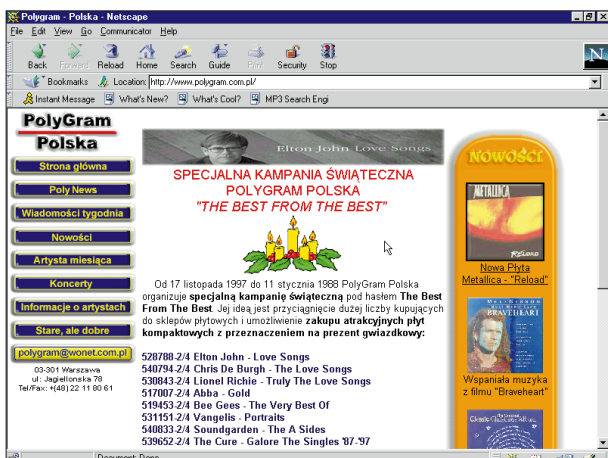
Polygram - Polska - Netscape

File Edit View Go Communicator Help

Back Forward Reload Home Search Guide Print Security Stop

Bookmarks Location: http://www.polygram.com.pl/

Instant Message What's New? What's Cool? MP3 Search Engi

PolyGram Polska

Strona główna

Poly News

Wiadomości tygodnia

Nowości

Artysta miesiąca

Koncerty

Informacje o artystach

Stare, ale dobre

polygram@wonet.com.pl

03-301 Warszawa
ul. Jagiellonska 78
Tel/Fax: +(48) 22 11 80 61

Elton John Love Songs

SPECJALNA KAMPANIA ŚWIĄTECZNA
POLYGRAM POLSKA
"THE BEST FROM THE BEST"

Od 17 listopada 1997 do 11 stycznia 1988 PolyGram Polska organizuje **specjalną kampanię świąteczną** pod hasłem **The Best From The Best**. Jej ideą jest przyciągnięcie dużej liczby kupujących do sklepów płytowych i umożliwienie **zakupu atrakcyjnych płyt kompaktowych z przeznaczeniem na prezent gwiazdkowy:**

528788-2/4 Elton John - Love Songs
540794-2/4 Chris De Burgh - The Love Songs
530843-2/4 Lionel Richie - Truly The Love Songs
517007-2/4 Abba - Gold
519453-2/4 Bee Gees - The Very Best Of
531151-2/4 Vangelis - Portraits
540833-2/4 Soundgarden - The A Sides
539652-2/4 The Cure - Galore The Singles '87-'97

NOWOŚCI

METALLICA

RELOAD

Nowa Płyta Metallica - "Reload"

BRAVEHEART

Wspaniała muzyka z filmu "Braveheart"

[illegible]

Document: Done